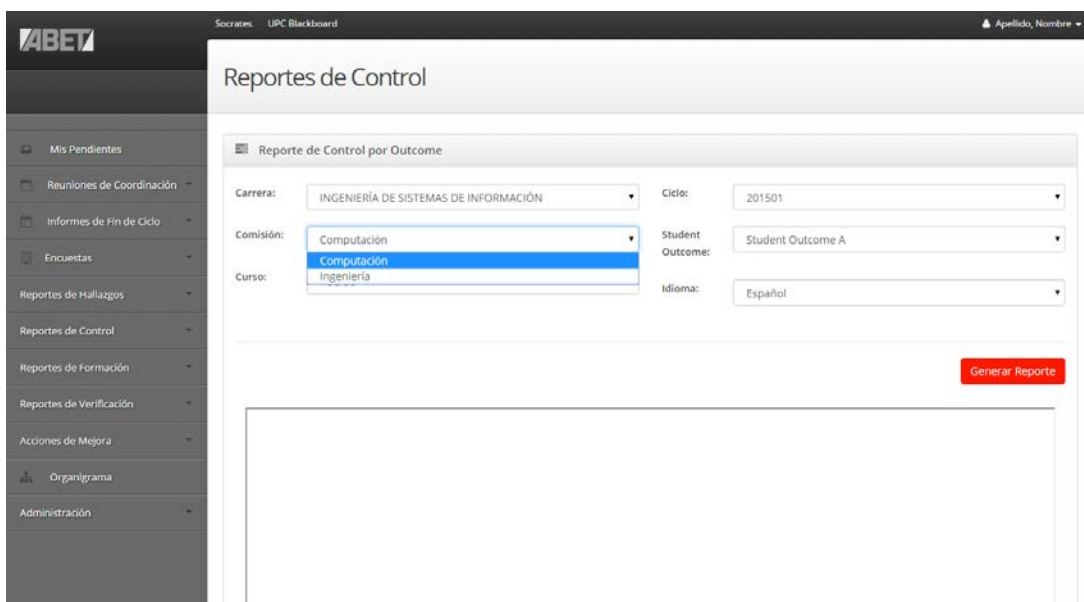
ABET

Socrates UPC Blackboard

Apellido, Nombre

Reportes de Control

Mis Pendientes

Reuniones de Coordinación

Informes de Fin de Ciclo

Encuestas

Reportes de Hallazgos

Reportes de Control

Reportes de Formación

Reportes de Verificación

Acciones de Mejora

Organigrama

Administración

Reporte de Control por Outcome

Carrera: INGENIERÍA DE SISTEMAS DE INFORMACIÓN

Ciclo: 201501

Comisión: Computación

Computación
Ingeniería

Student Outcome: Student Outcome A

Curso:

Idioma: Español

Generar Reporte